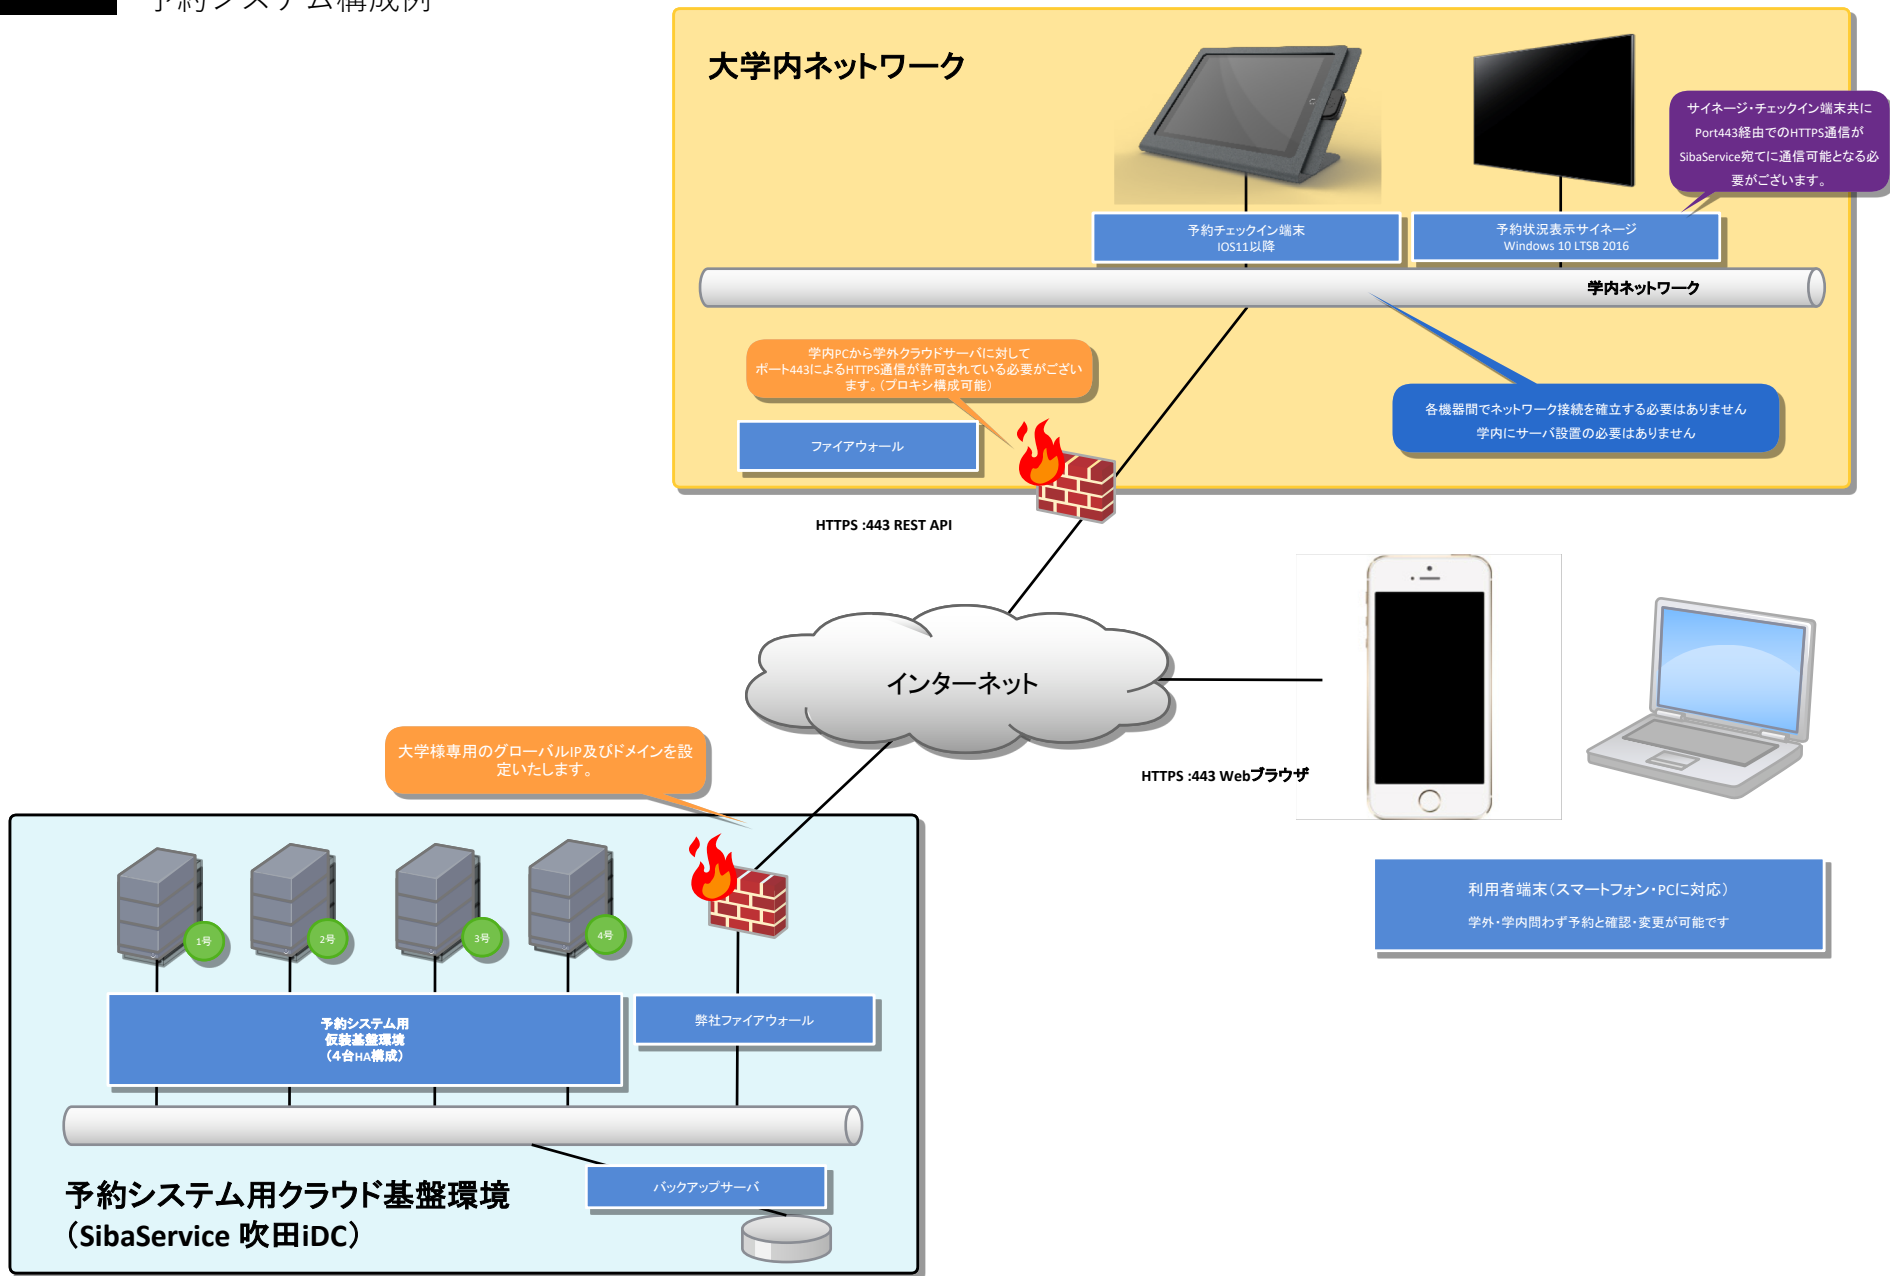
予約システム構成例

大学内ネットワーク

サイネージ・チェックイン端末共にPort443経由でのHTTPS通信がSibaService宛てに通信可能となる必要がございます。

予約チェックイン端末
IOS11以降

予約状況表示サイネージ
Windows 10 LTSB 2016

学内ネットワーク

学内PCから学外クラウドサーバに対してポート443によるHTTPS通信が許可されている必要がございます。(プロキシ構成可能)

ファイアウォール

各機器間でネットワーク接続を確立する必要はありません
学内にサーバ設置の必要はありません

HTTPS :443 REST API

インターネット

HTTPS :443 Webブラウザ

大学様専用のグローバルIP及びドメインを設定いたします。

利用者端末(スマートフォン・PCに対応)
学外・学内問わず予約と確認・変更が可能です

1号
2号
3号
4号

予約システム用
仮装基盤環境
(4台HA構成)

弊社ファイアウォール

バックアップサーバ

予約システム用クラウド基盤環境
(SibaService 吹田iDC)